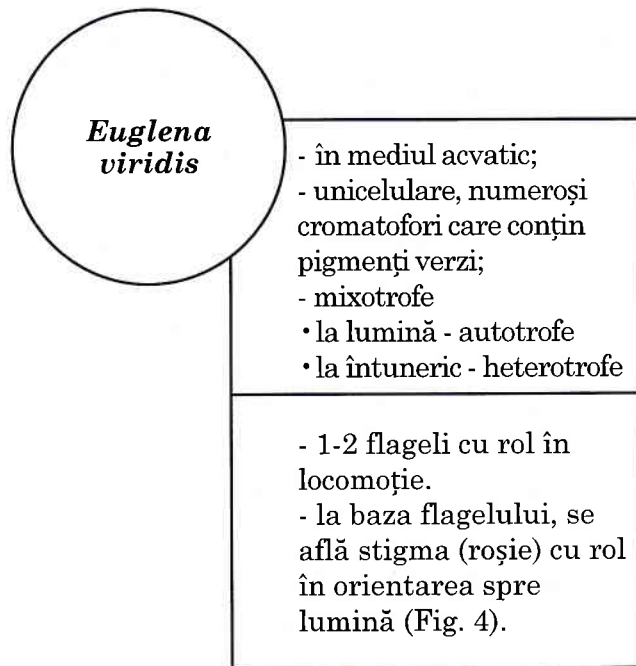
***Euglena viridis***

- în mediul acvatic;
- unicelulare, numeroși cromatofori care conțin pigmenți verzi;
- mixotrofe
• la lumină - autotrofe
• la întuneric - heterotrofe

- 1-2 flageli cu rol în locomoție.
- la baza flagelului, se află stigma (roșie) cu rol în orientarea spre lumină (Fig. 4).